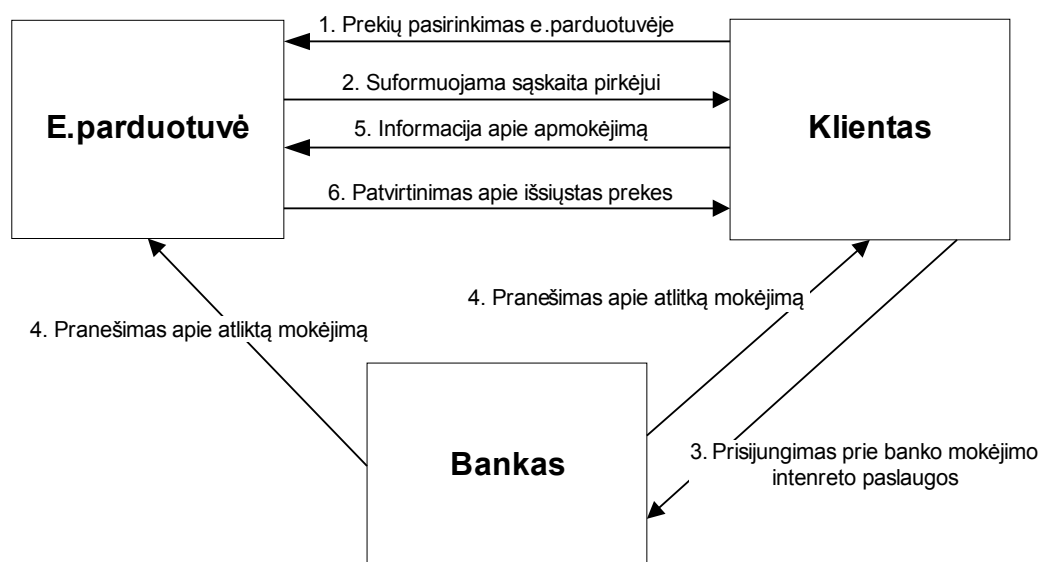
1. Prekių pasirinkimas e.parduotuvėje

2. Suformuojama sąskaita pirkėjui

E.parduotuvė

5. Informacija apie apmokėjimą

Klientas

6. Patvirtinimas apie išsiųstas prekes

4. Pranešimas apie atlikta mokėjimą

4. Pranešimas apie atliktą mokėjimą

Bankas

3. Prisijungimas prie banko mokėjimo intenreto paslaugos